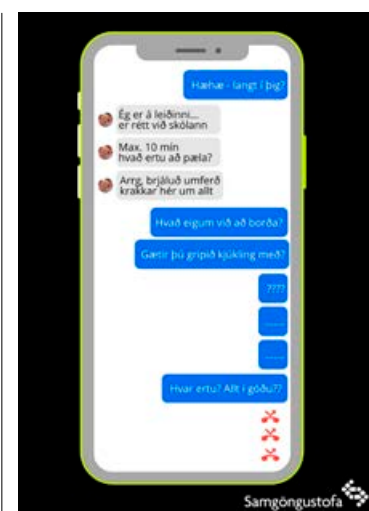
Hæhæ - langt í þig?

Ég er á leiðinni... er rétt við skólann

Max. 10 mín hvað ertu að pæla?

Arrg, brjáluð umferð krakkar hér um allt

Hvað eigum við að borða?

Gætir þú gripið kjúkling með?

????

......

......

Hvar ertu? Allt í góðu??

Samgöngustofa